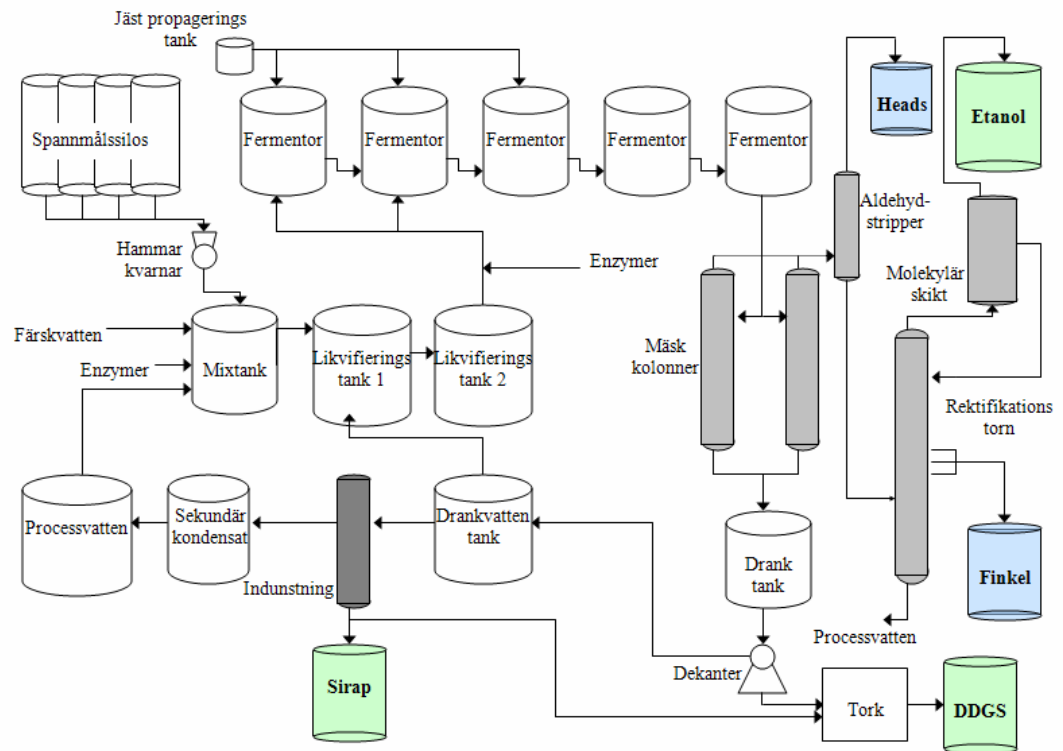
Jäst propagerings tank

Spannmålssilos

Fermentor

Fermentor

Fermentor

Fermentor

Fermentor

Heads

Etanol

Aldehyd-stripper

Hammar kvarnar

Enzymer

Molekylär skikt

Färskvatten

Enzymer

Mixtank

Likvifierings tank 1

Likvifierings tank 2

Mäsk kolonner

Rektifikations torn

Processvatten

Sekundär kondensat

Drankvatten tank

Drank tank

Finkel

Indunstning

Processvatten

Sirap

Dekanter

Tork

DDGS